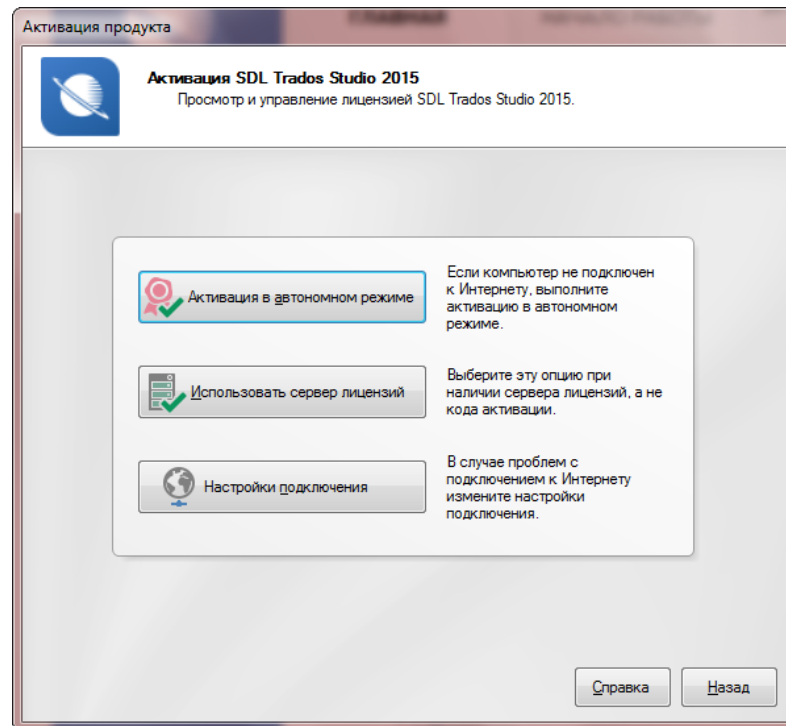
Активация продукта

Активация SDL Trados Studio 2015
Просмотр и управление лицензией SDL Trados Studio 2015.

Активация в автономном режиме

Если компьютер не подключен к Интернету, выполните активацию в автономном режиме.

Использовать сервер лицензий

Выберите эту опцию при наличии сервера лицензий, а не кода активации.

Настройки подключения

В случае проблем с подключением к Интернету измените настройки подключения.

Справка

Назад